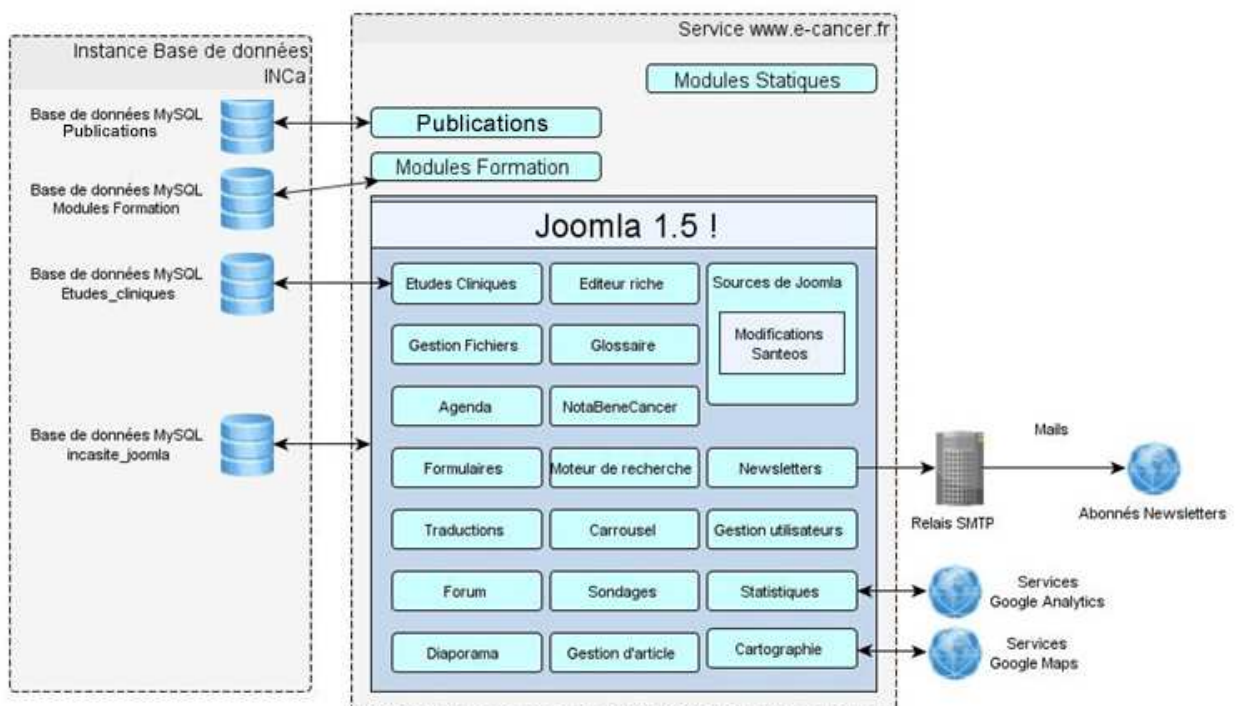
Instance Base de données INCa

Base de données MySQL
Publications

Base de données MySQL
Modules Formation

Base de données MySQL
Etudes_cliniques

Base de données MySQL
incasite_joomla

Service www.e-cancer.fr

Modules Statiques

Publications

Modules Formation

Joomla 1.5 !

Etudes Cliniques

Editeur riche

Sources de Joomla

Modifications Santeos

Gestion Fichiers

Glossaire

Agenda

NotaBeneCancer

Formulaires

Moteur de recherche

Newsletters

Traductions

Carrousel

Gestion utilisateurs

Forum

Sondages

Statistiques

Diaporama

Gestion d'article

Cartographie

Mails

Relais SMTP

Abonnés Newsletters

Services
Google Analytics

Services
Google Maps